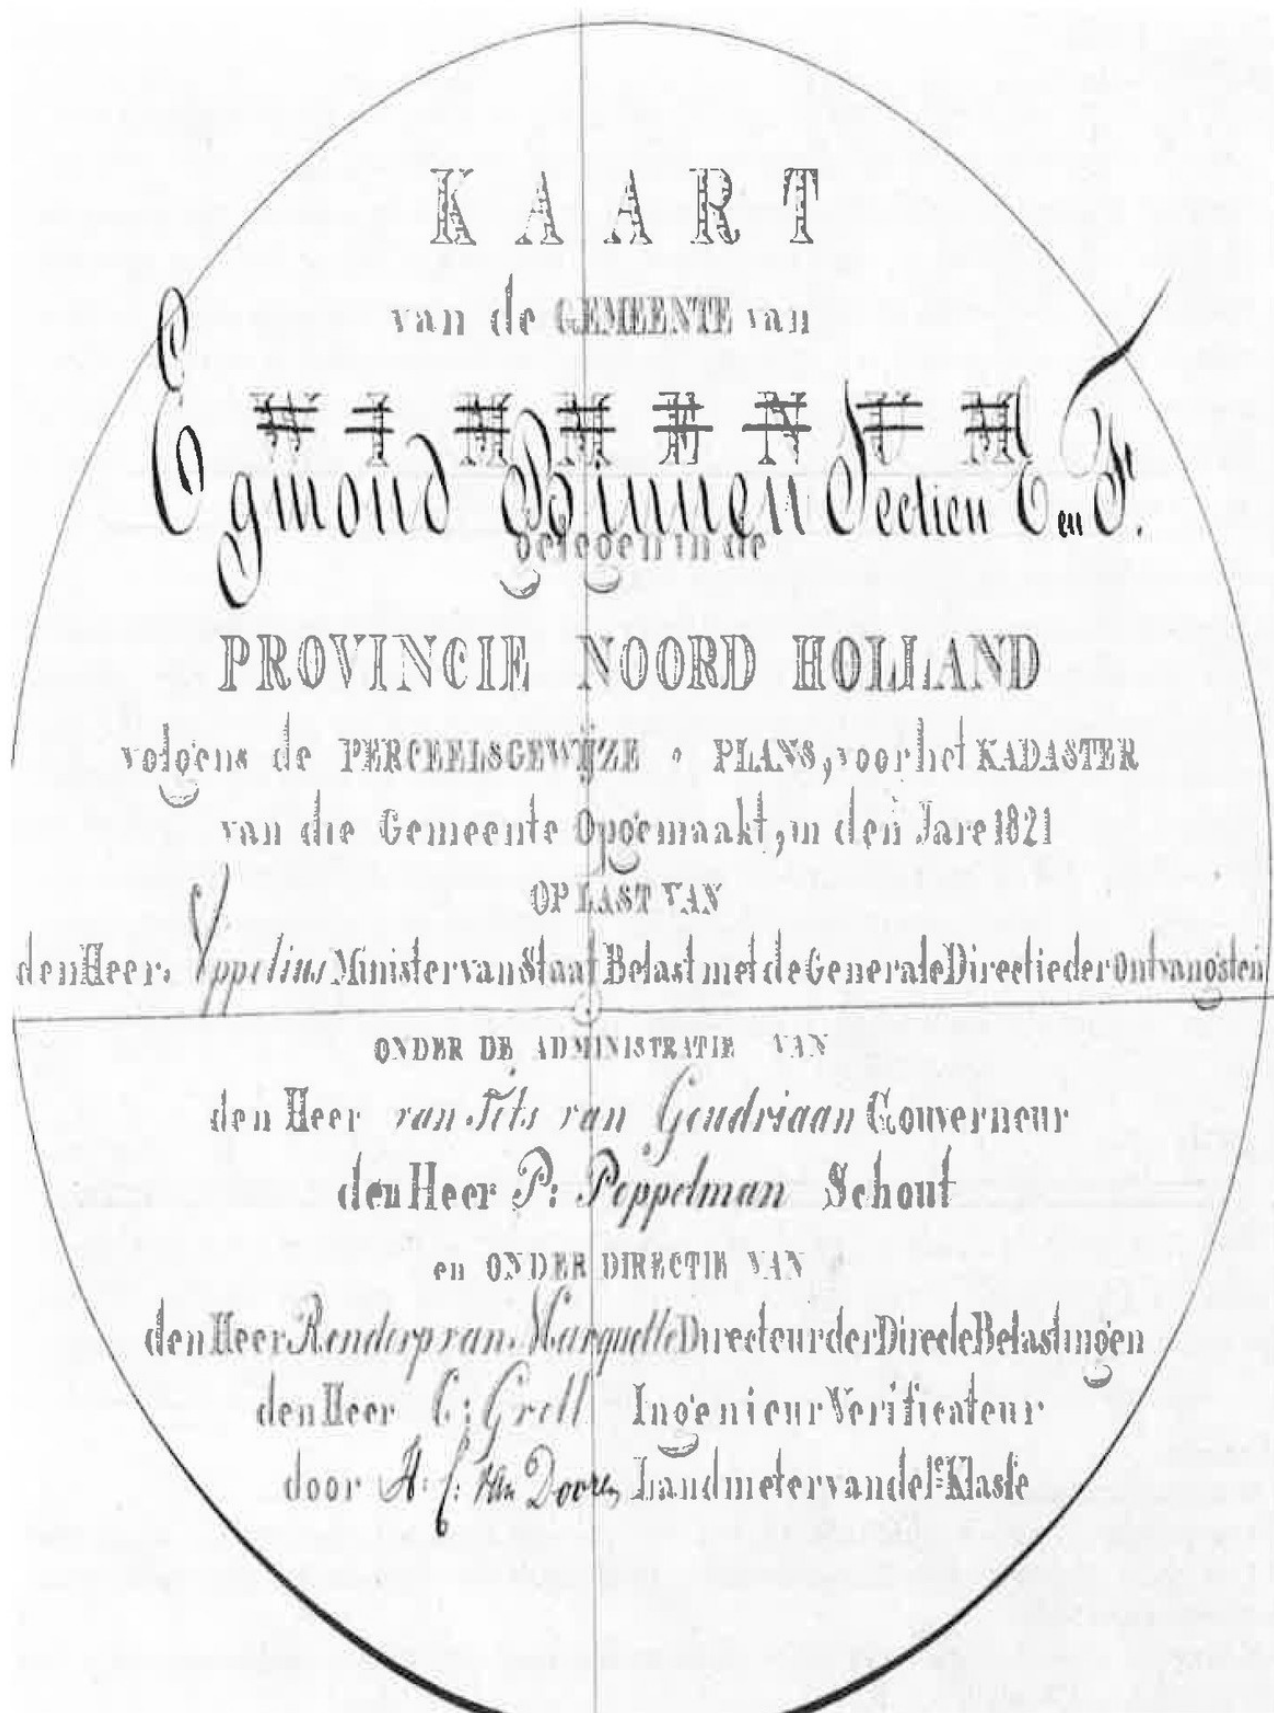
KAART

van de GEMEENTE van

Egmond Binnen Sectien E en F.

gelegen in de

PROVINCIE NOORD HOLLAND

volgens de PERCEELSGEWIJZE PLANS, voor het KADASTER

van die Gemeente Opgemaakt, in den Jare 1821

OP LAST VAN

den Heer Appelius Minister van Staat Belast met de Generale Directie der Ontvangsten

ONDER DE ADMINISTRATIE VAN

den Heer van Tets van Goudriaan Gouverneur

den Heer P: Poppelman Schout

en ONDER DIRECTIE VAN

den Heer Rendorp van Marquette Directeur der Directe Belastingen

den Heer C: Grell Ingenieur Verificateur

door A: C: van Doorn Landmeter van de 1e Klasse